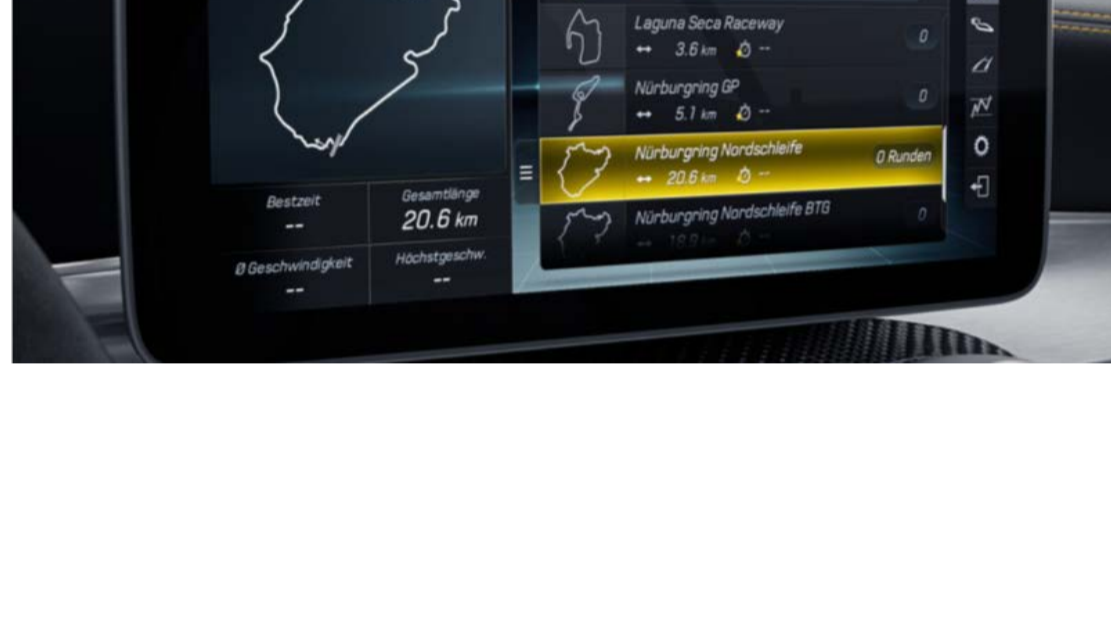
Bestzeit
--

Gesamtlänge
20.6 km

Ø Geschwindigkeit
--

Höchstgeschw.
--

Laguna Seca Raceway
↔ 3.6 km ⏱ --
0

Nürburgring GP
↔ 5.1 km ⏱ --
0

Nürburgring Nordschleife
↔ 20.6 km ⏱ --
0 Runden

Nürburgring Nordschleife BTG
↔ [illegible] ⏱ --
0